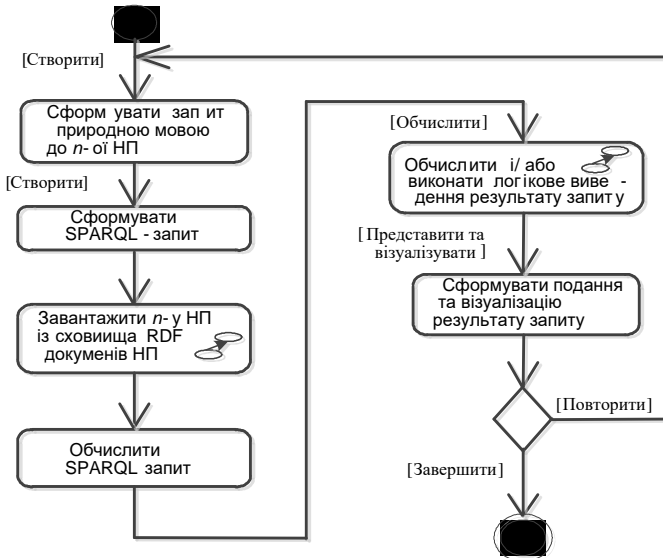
[Створити]

Сформ увати зап ит природною мовою до $n$- ої НП

[Створити]

Сформувати SPARQL - запит

Завантажити $n$- у НП із сховиища RDF документів НП

Обчислити SPARQL запит

[Обчислити]

Обчислити і/ або виконати логікове виве - дення результату запит у

[ Представити та візуалізувати ]

Сформувати подання та візуалізацію результату запиту

[Повторити]

[Завершити]